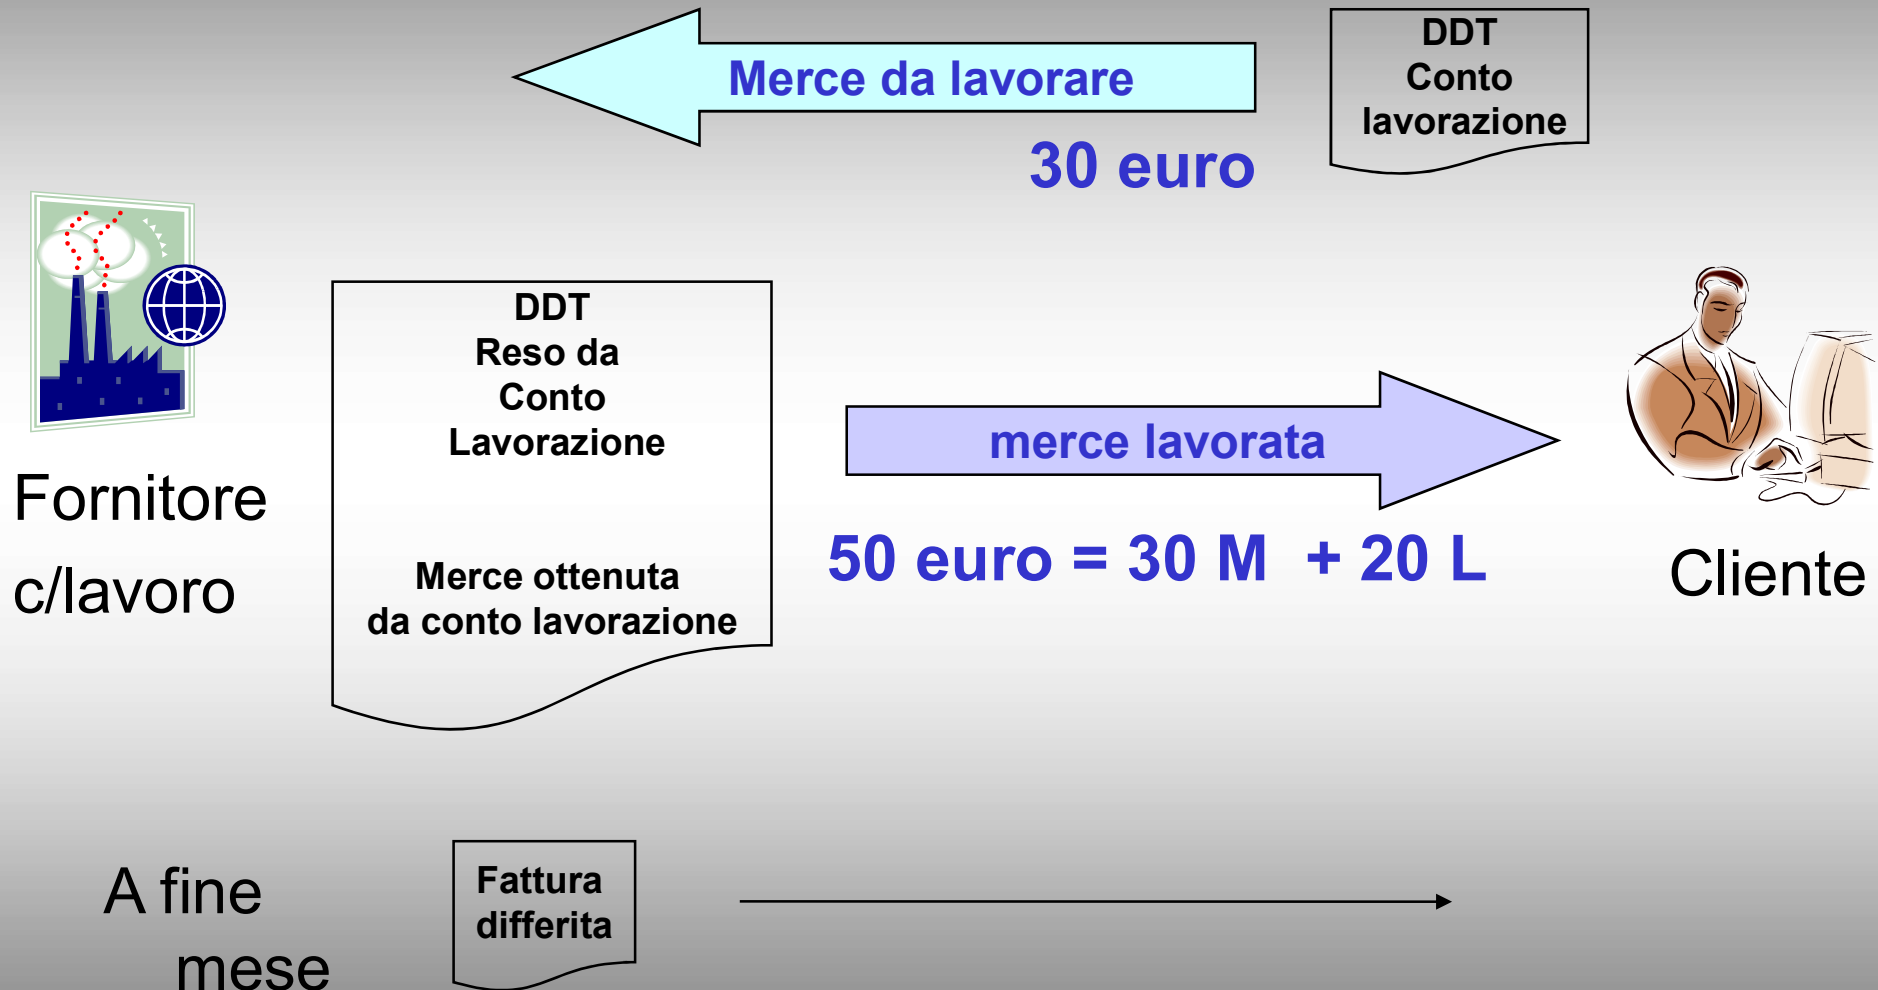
Merce da lavorare

DDT
Conto
lavorazione

30 euro

Fornitore
c/lavoro

DDT
Reso da
Conto
Lavorazione

Merce ottenuta
da conto lavorazione

merce lavorata

50 euro = 30 M + 20 L

Cliente

A fine
mese

Fattura
differita